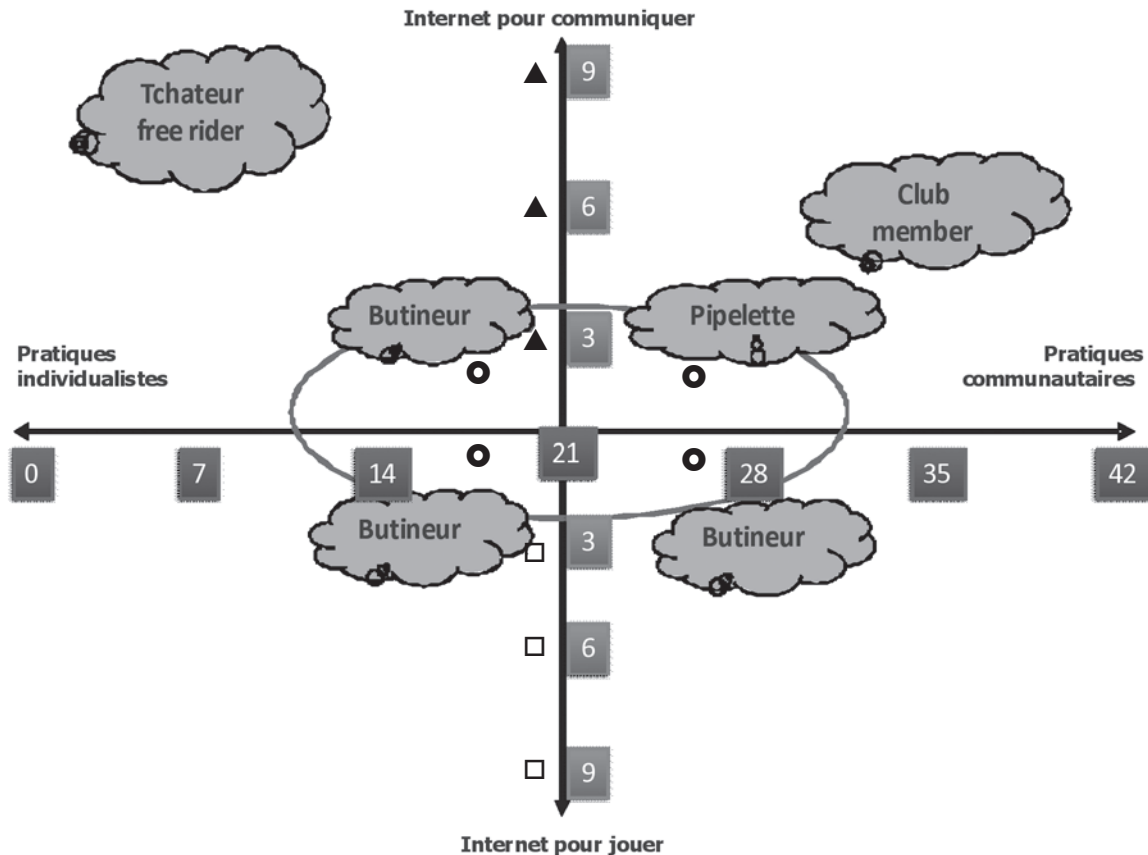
Internet pour communiquer

Tchateur free rider

9

6

Club member

Butineur

Pipelette

3

Pratiques individualistes

Pratiques communautaires

0

7

14

21

28

35

42

Butineur

3

Butineur

6

9

Internet pour jouer